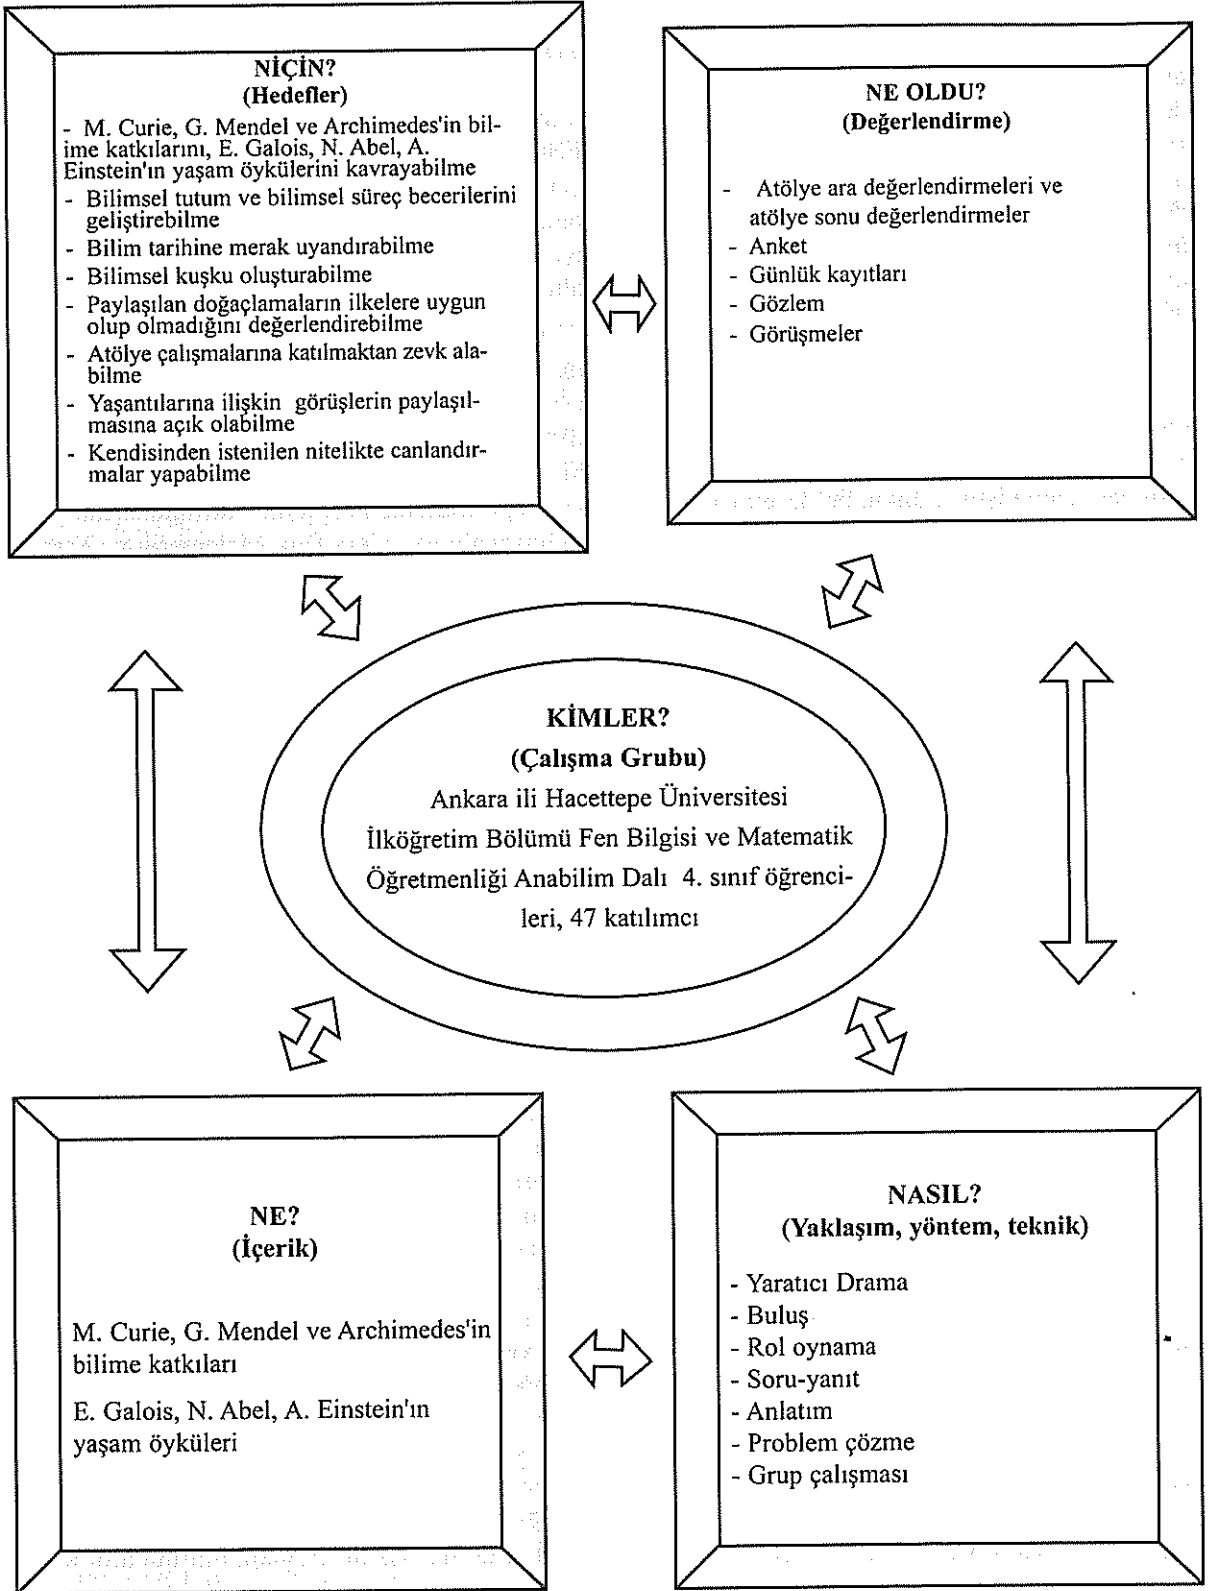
NİÇİN?
(Hedefler)

- M. Curie, G. Mendel ve Archimedes'in bilime katkılarını, E. Galois, N. Abel, A. Einstein'ın yaşam öykülerini kavrayabilme
- Bilimsel tutum ve bilimsel süreç becerilerini geliştirebilme
- Bilim tarihine merak uyandırabilme
- Bilimsel kuşku oluşturabilme
- Paylaşılan doğaçlamaların ilkelere uygun olup olmadığını değerlendirebilme
- Atölye çalışmalarına katılmaktan zevk alabilme
- Yaşantılarına ilişkin görüşlerin paylaşılmasına açık olabilme
- Kendisinden istenilen nitelikte canlandırmalar yapabilme

NE OLDU?
(Değerlendirme)

- Atölye ara değerlendirmeleri ve atölye sonu değerlendirmeler
- Anket
- Günlük kayıtları
- Gözlem
- Görüşmeler

KİMLER?
(Çalışma Grubu)
Ankara ili Hacettepe Üniversitesi İlköğretim Bölümü Fen Bilgisi ve Matematik Öğretmenliği Anabilim Dalı 4. sınıf öğrencileri, 47 katılımcı

NE?
(İçerik)

M. Curie, G. Mendel ve Archimedes'in bilime katkıları

E. Galois, N. Abel, A. Einstein'ın yaşam öyküleri

NASIL?
(Yaklaşım, yöntem, teknik)

- Yaratıcı Drama
- Buluş
- Rol oynama
- Soru-yanıt
- Anlatım
- Problem çözme
- Grup çalışması